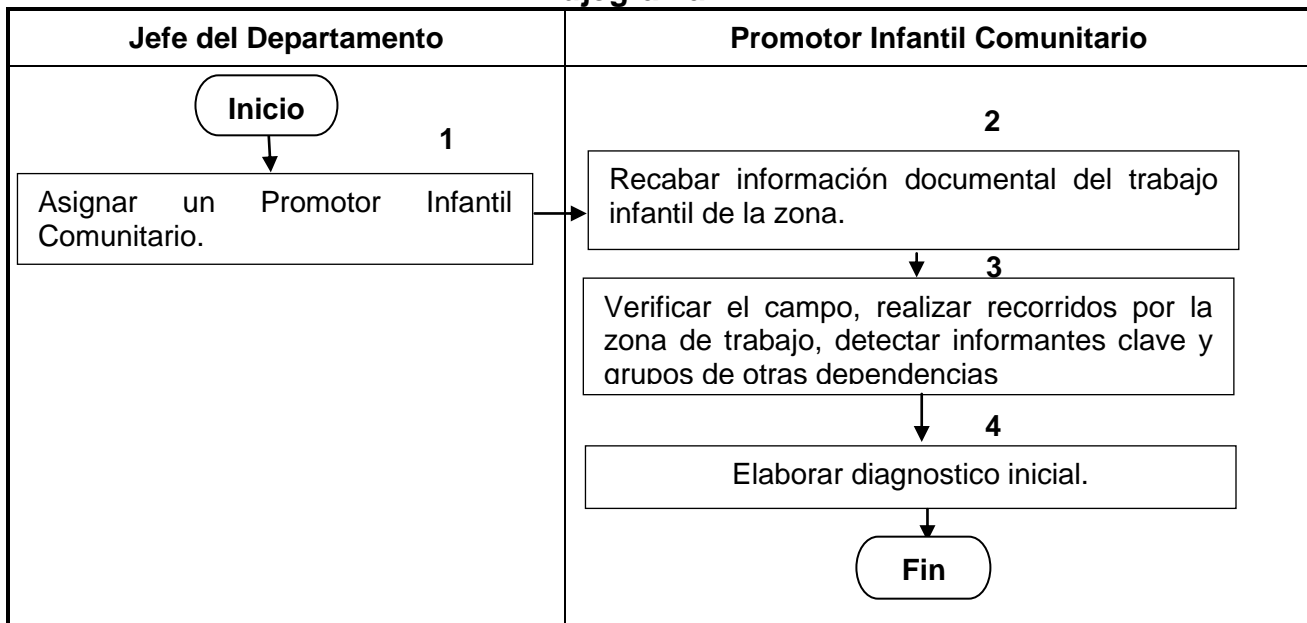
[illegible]

| Jefe del Departamento | Promotor Infantil Comunitario |
|---|---|
| Inicio<br>1<br>Asignar un Promotor Infantil Comunitario. | 2<br>Recabar información documental del trabajo infantil de la zona.<br>3<br>Verificar el campo, realizar recorridos por la zona de trabajo, detectar informantes clave y grupos de otras dependencias<br>4<br>Elaborar diagnostico inicial.<br>Fin |